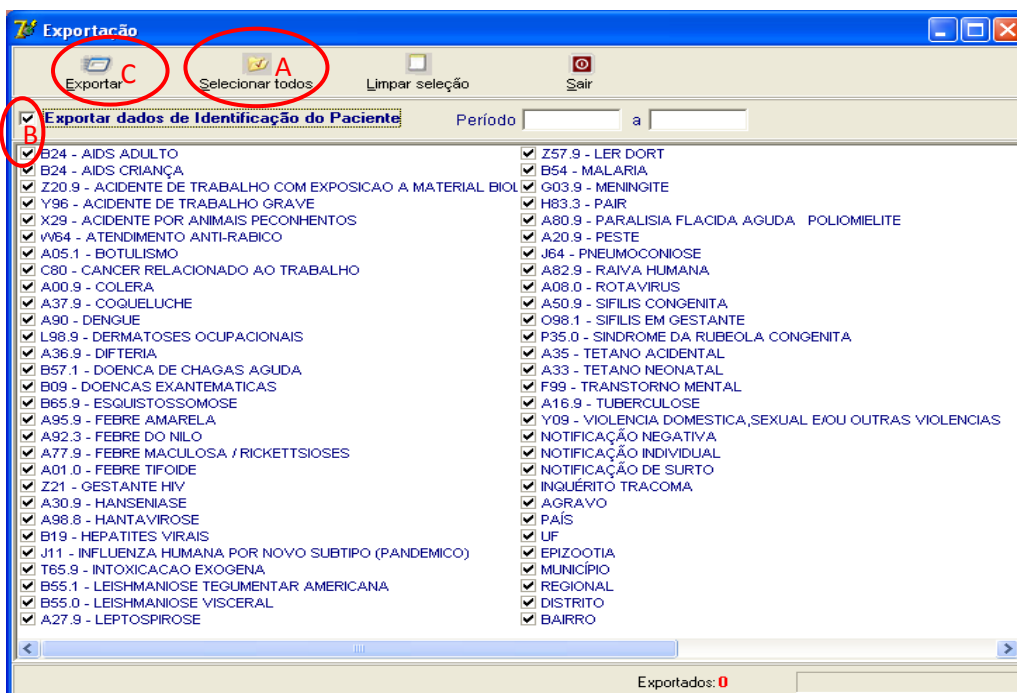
Exportação

C Exportar
A Selecionar todos
Limpar seleção
Sair

B
Exportar dados de Identificação do Paciente
Período a

B24 - AIDS ADULTO
B24 - AIDS CRIANÇA
Z20.9 - ACIDENTE DE TRABALHO COM EXPOSICAO A MATERIAL BIOL
Y96 - ACIDENTE DE TRABALHO GRAVE
X29 - ACIDENTE POR ANIMAIS PECONHENTOS
W64 - ATENDIMENTO ANTI-RABICO
A05.1 - BOTULISMO
C80 - CANCER RELACIONADO AO TRABALHO
A00.9 - COLERA
A37.9 - COQUELUCHE
A90 - DENGUE
L98.9 - DERMATOSES OCUPACIONAIS
A36.9 - DIFTERIA
B57.1 - DOENCA DE CHAGAS AGUDA
B09 - DOENCAS EXANTEMATICAS
B65.9 - ESQUISTOSSOMOSE
A95.9 - FEBRE AMARELA
A92.3 - FEBRE DO NILO
A77.9 - FEBRE MACULOSA / RICKETTSIOSES
A01.0 - FEBRE TIFOIDE
Z21 - GESTANTE HIV
A30.9 - HANSENIASE
A98.8 - HANTAVIROSE
B19 - HEPATITES VIRAIS
J11 - INFLUENZA HUMANA POR NOVO SUBTIPO (PANDEMICO)
T65.9 - INTOXICACAO EXOGENA
B55.1 - LEISHMANIOSE TEGUMENTAR AMERICANA
B55.0 - LEISHMANIOSE VISCERAL
A27.9 - LEPTOSPIROSE

Z57.9 - LER DORT
B54 - MALARIA
G03.9 - MENINGITE
H83.3 - PAIR
A80.9 - PARALISIA FLACIDA AGUDA POLIOMIELITE
A20.9 - PESTE
J64 - PNEUMOCONIOSE
A82.9 - RAIVA HUMANA
A08.0 - ROTAVIRUS
A50.9 - SIFILIS CONGENITA
O98.1 - SIFILIS EM GESTANTE
P35.0 - SINDROME DA RUBEOLA CONGENITA
A35 - TETANO ACIDENTAL
A33 - TETANO NEONATAL
F99 - TRANSTORNO MENTAL
A16.9 - TUBERCULOSE
Y09 - VIOLENCIA DOMESTICA,SEXUAL E/OU OUTRAS VIOLENCIAS
NOTIFICAÇÃO NEGATIVA
NOTIFICAÇÃO INDIVIDUAL
NOTIFICAÇÃO DE SURTO
INQUÉRITO TRACOMA
AGRAVO
PAÍS
UF
EPIZOOTIA
MUNICÍPIO
REGIONAL
DISTRITO
BAIRRO

Exportados: 0